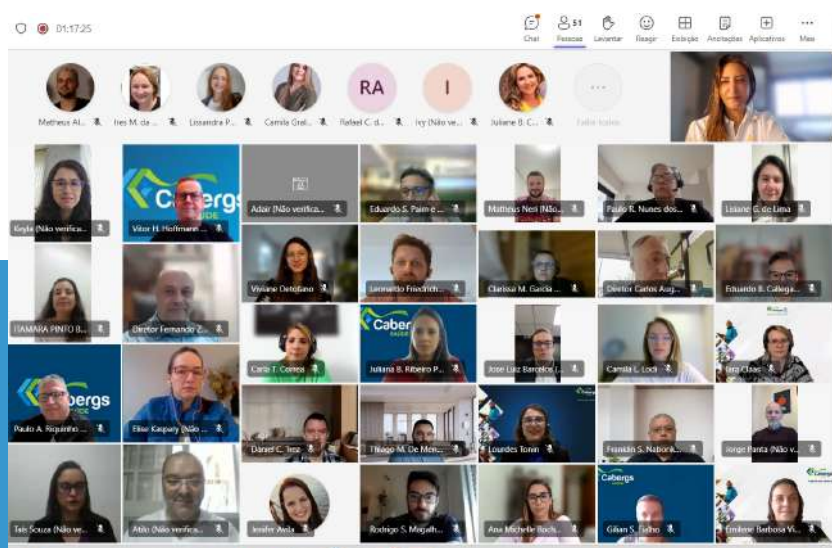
01:17:25

Chat
51
Pessoas
Levantar
Reagir
Exibição
Anotações
Aplicativos
Mais

Matheus Al...
Ines M. da ...
Lissandra P...
Camila Gral...
RA
Rafael C. d...
I
Ivy (Não ve...
Juliane B. C...
Exibir todos

Keyla (Não verifica...
Caberqs
Vitor H. Hoffmann ...
Adair (Não verifica...
Eduardo S. Paim e ...
Matheus Neri (Não...
Paulo R. Nunes dos...
Leiane G. de Lima
Viviane Detofano
Leonardo Friedrich...
Clarissa M. Garcia ...
Diretor Carlos Aug...
Eduardo B. Callega...
ISAMARA PINTO B...
Diretor Fernando Z...
Carla T. Correa
Caber
Juliana B. Ribeiro P...
Jose Luiz Barcelos (...
Camila L. Loch
Iara Claas
Cabergs
Paulo A. Riquinho ...
Elisa Kaspary (Não ...
Daniel C. Tesz
Thiago M. De Men...
Lourdes Tonin
Franklin S. Nabork...
Jorge Panta (Não v...
Taís Souza (Não ver...
Atilo (Não verifica...
Jenifer Avila
Rodrigo S. Megalh...
Ana Michelle Boch...
Cabergs
Gilian S. Fadro
Emilene Barbosa Vi...